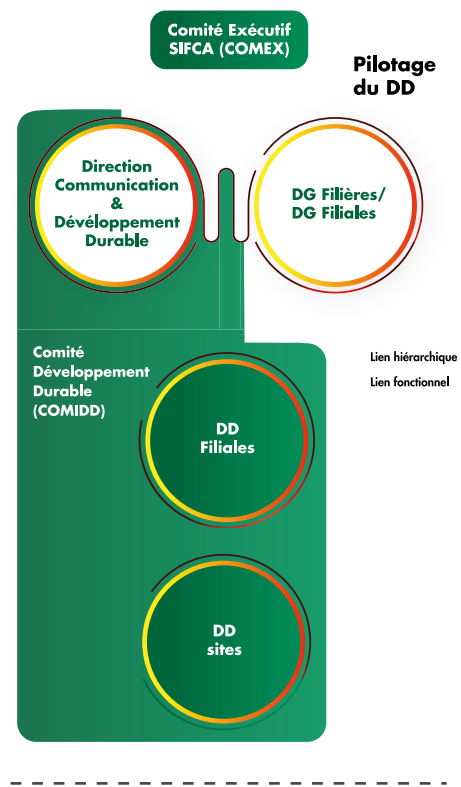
Comité Exécutif SIFCA (COMEX)

Pilotage du DD

Direction Communication & Développement Durable

DG Filières/ DG Filiales

Comité Développement Durable (COMIDD)

Lien hiérarchique

Lien fonctionnel

DD Filiales

DD sites